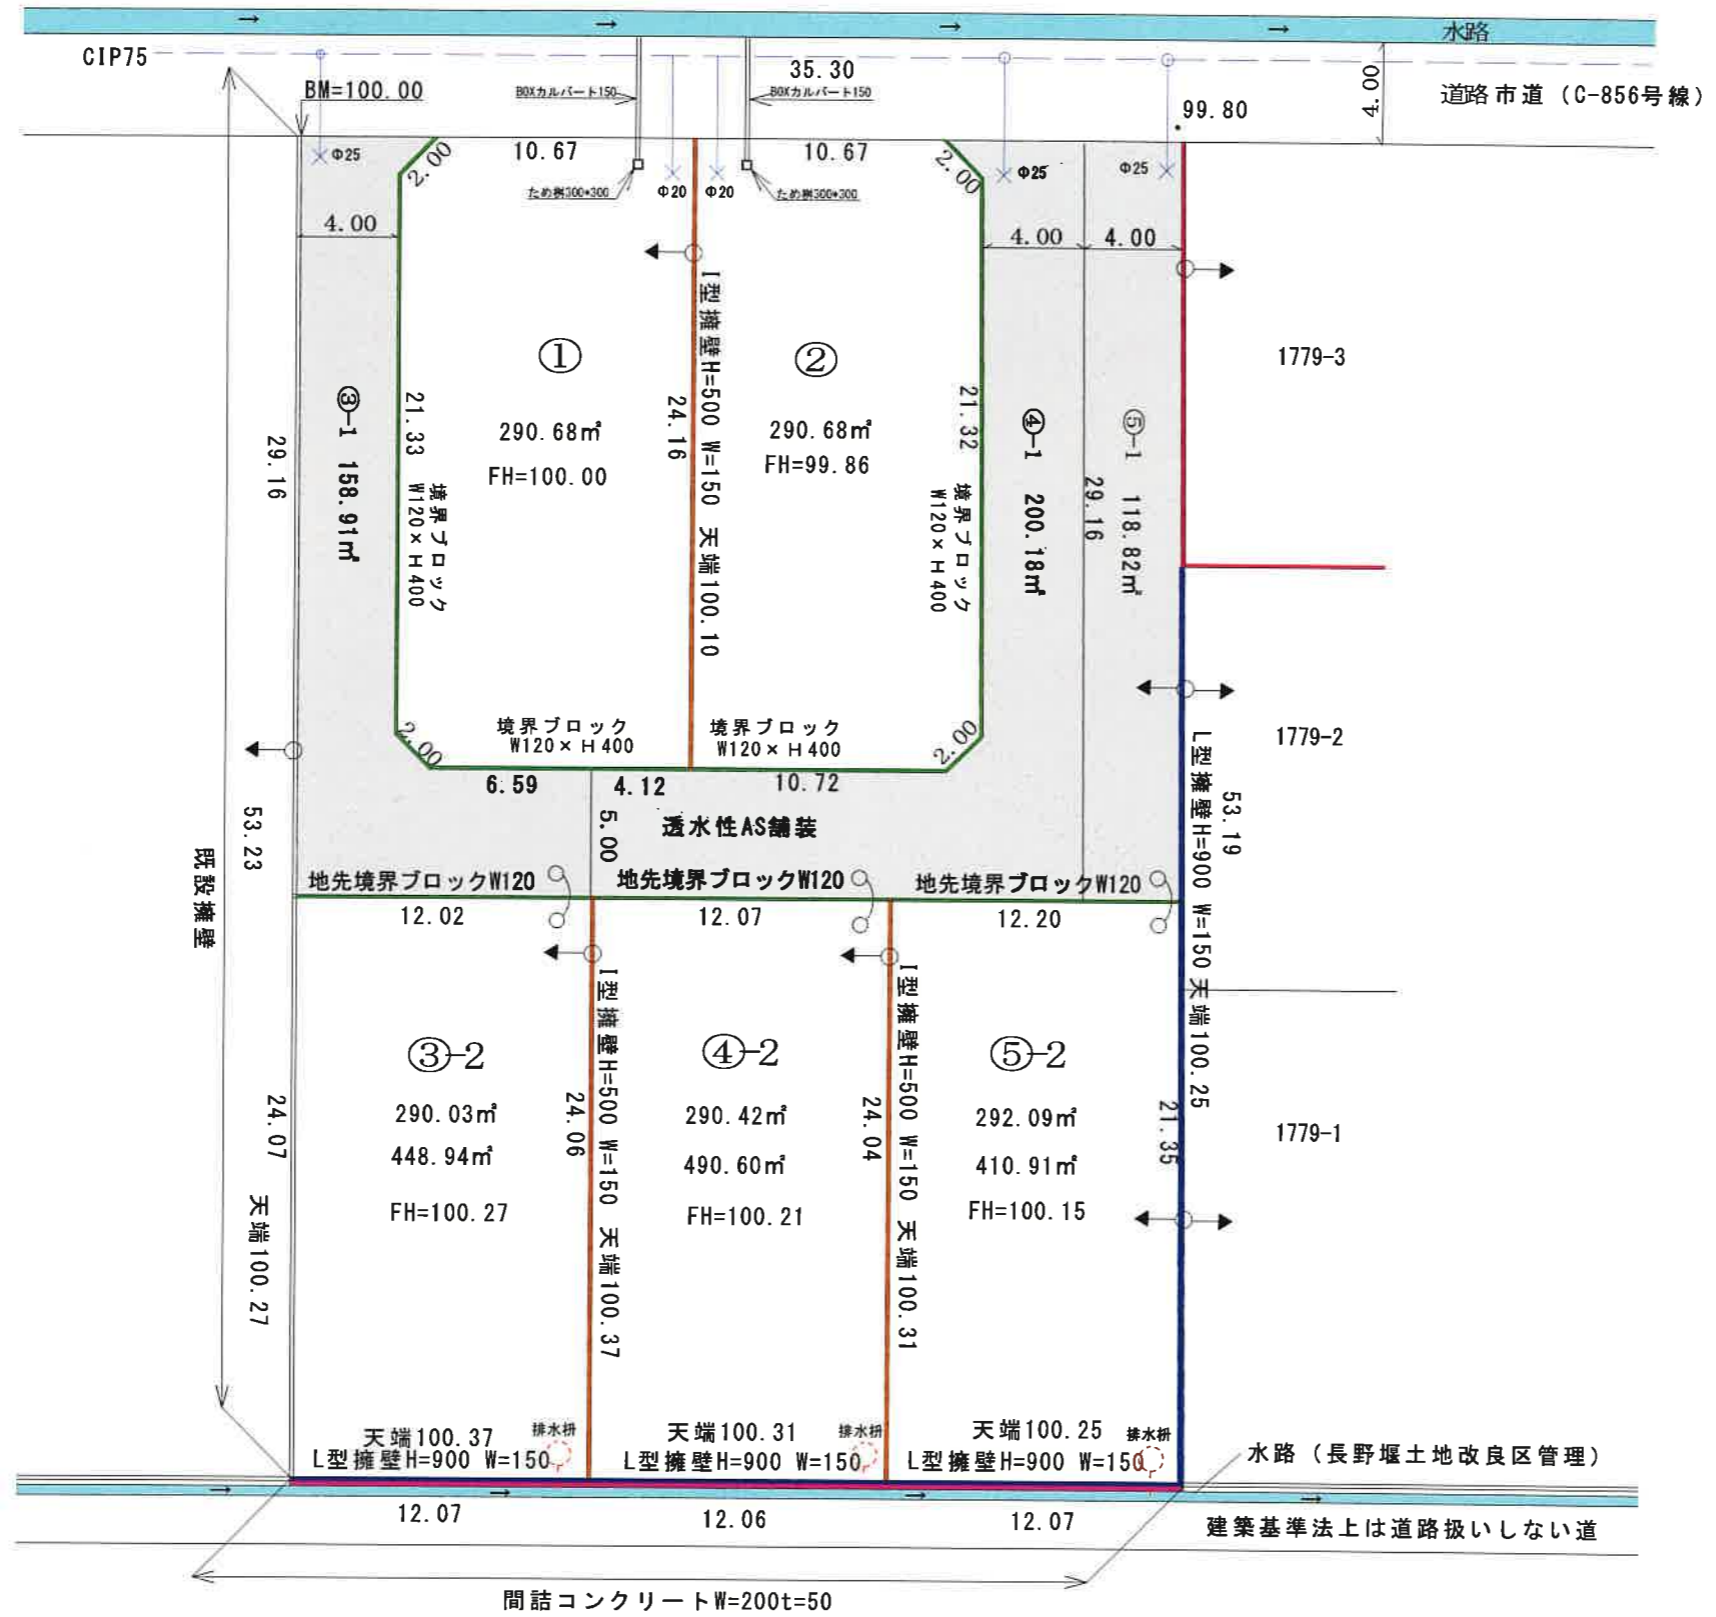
水路

CIP75

BM=100.00

BOXカルバート150

35.30

BOXカルバート150

4.00

道路市道（C-856号線）

99.80

Φ25

2.00

10.67

10.67

2.00

Φ25

Φ25

ため桝300*300

Φ20

Φ20

ため桝300*300

4.00

4.00

4.00

①

②

1779-3

③-1 158.91㎡

21.33

境界ブロック W120×H400

29.16

290.68㎡

FH=100.00

24.16

I型擁壁H=500 W=150 天端100.10

290.68㎡

FH=99.86

21.32

境界ブロック W120×H400

④-1 200.18㎡

29.16

⑤-1 118.82㎡

境界ブロック W120×H400

境界ブロック W120×H400

1779-2

2.00

2.00

6.59

4.12

10.72

L型擁壁H=900 W=150 天端100.25

53.19

透水性AS舗装

5.00

53.23

既設擁壁

地先境界ブロックW120

地先境界ブロックW120

地先境界ブロックW120

12.02

12.07

12.20

③-2

290.03㎡

448.94㎡

FH=100.27

24.06

I型擁壁H=500 W=150 天端100.37

④-2

290.42㎡

490.60㎡

FH=100.21

24.04

I型擁壁H=500 W=150 天端100.31

⑤-2

292.09㎡

410.91㎡

FH=100.15

21.35

1779-1

24.07

天端100.27

天端100.37

L型擁壁H=900 W=150

排水桝

天端100.31

L型擁壁H=900 W=150

排水桝

天端100.25

L型擁壁H=900 W=150

排水桝

水路（長野堰土地改良区管理）

12.07

12.06

12.07

建築基準法上は道路扱いしない道

間詰コンクリートW=200t=50